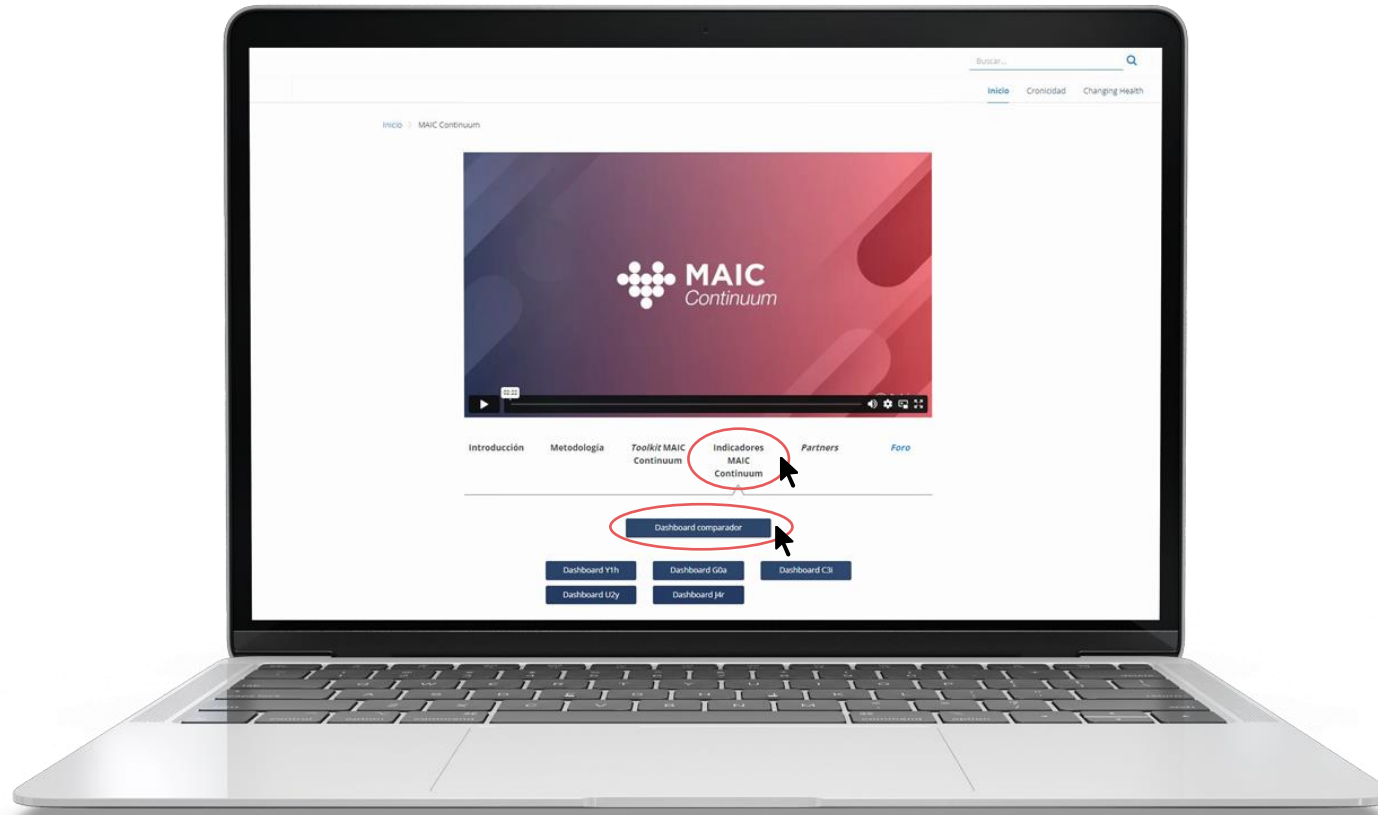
Buscar...

Inicio Cronicidad Changing Health

Inicio > MAIC Continuum

MAIC Continuum

02:22

Introducción Metodología Toolkit MAIC Continuum Indicadores MAIC Continuum Partners Foro

Dashboard comparador

Dashboard Y1h Dashboard G0a Dashboard C3i
Dashboard U2y Dashboard J4r